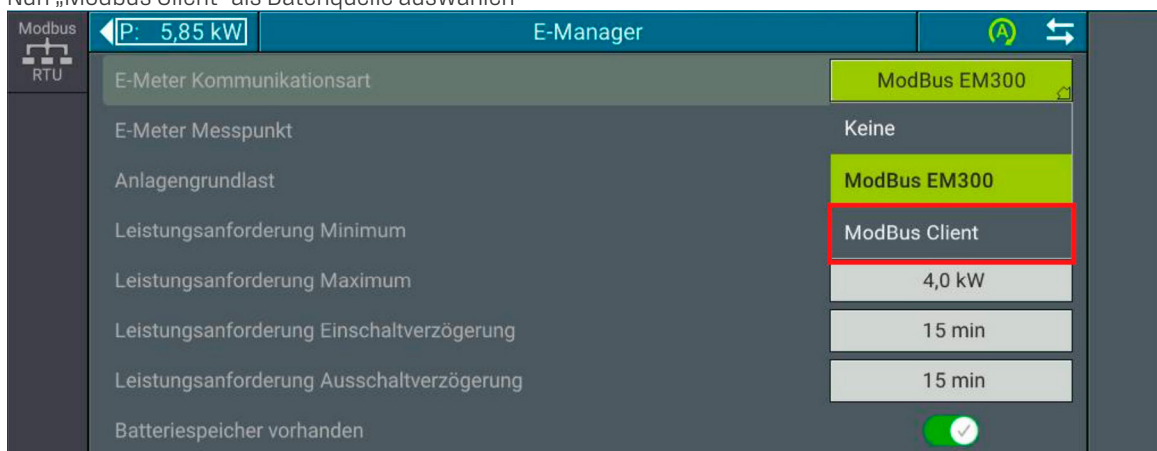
Nun „Modbus Client" als Datenquelle auswählen

Modbus
RTU

P: 5,85 kW

E-Manager

A

E-Meter Kommunikationsart

ModBus EM300

E-Meter Messpunkt

Keine

Anlagengrundlast

ModBus EM300

Leistungsanforderung Minimum

ModBus Client

Leistungsanforderung Maximum

4,0 kW

Leistungsanforderung Einschaltverzögerung

15 min

Leistungsanforderung Ausschaltverzögerung

15 min

Batteriespeicher vorhanden